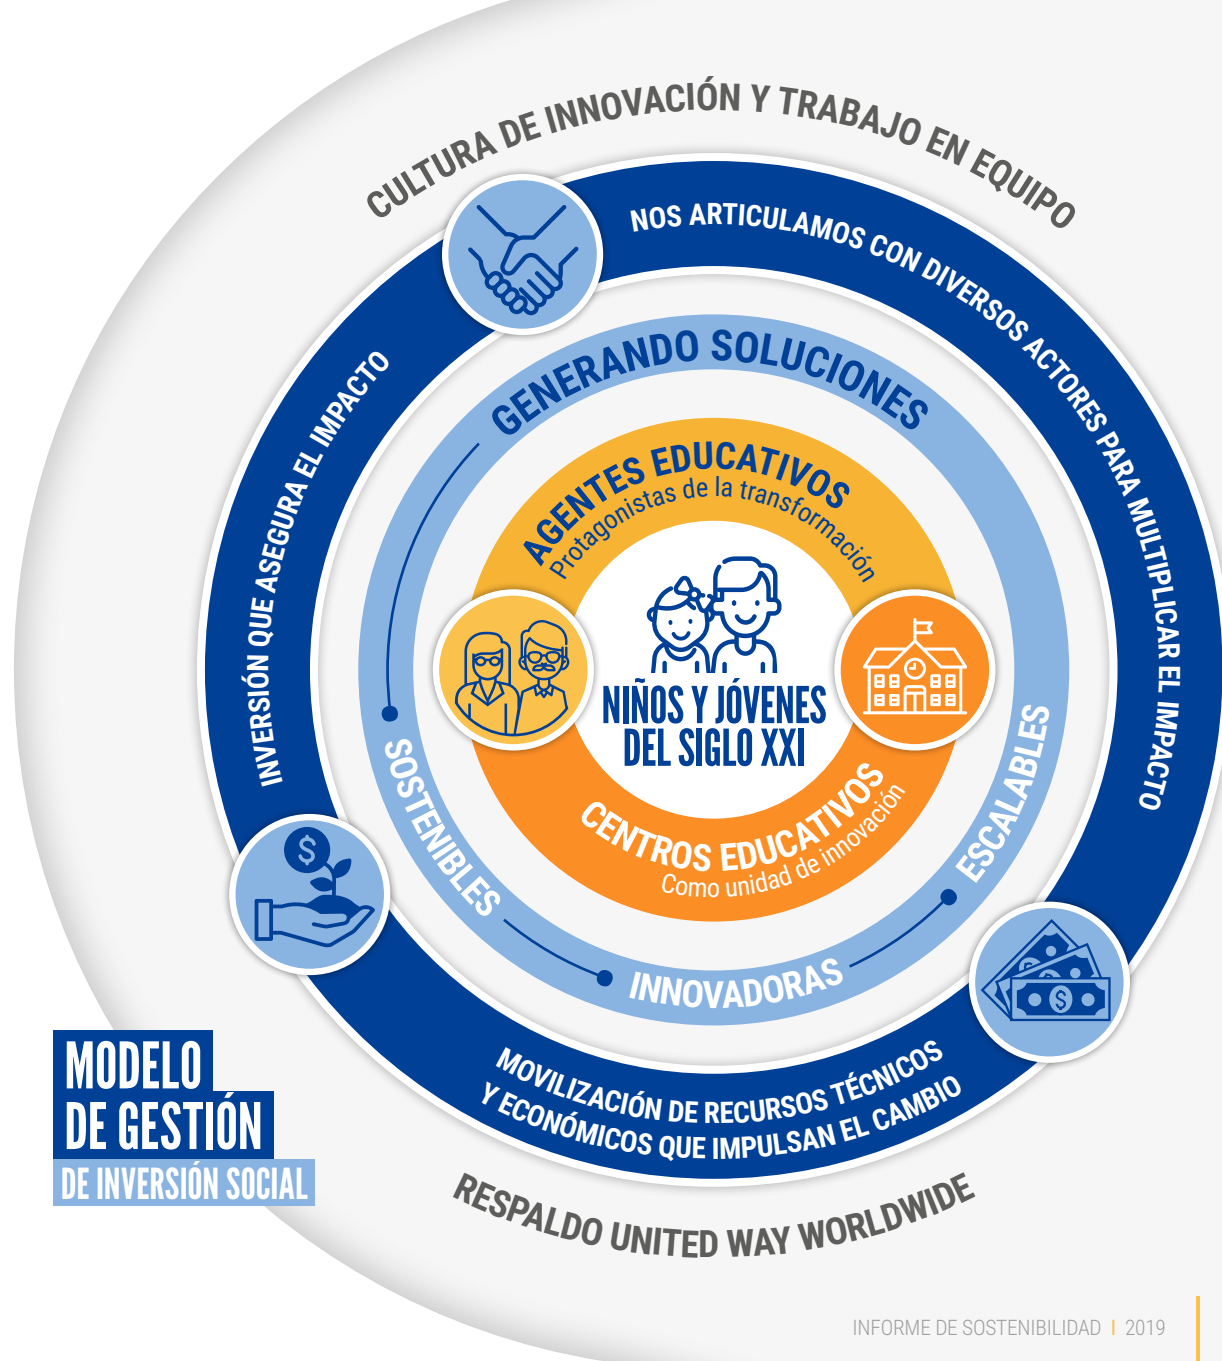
CULTURA DE INNOVACIÓN Y TRABAJO EN EQUIPO

NOS ARTICULAMOS CON DIVERSOS ACTORES PARA MULTIPLICAR EL IMPACTO

INVERSIÓN QUE ASEGURA EL IMPACTO

GENERANDO SOLUCIONES

AGENTES EDUCATIVOS
Protagonistas de la transformación

NIÑOS Y JÓVENES DEL SIGLO XXI

CENTROS EDUCATIVOS
Como unidad de innovación

SOSTENIBLES

ESCALABLES

INNOVADORAS

MOVILIZACIÓN DE RECURSOS TÉCNICOS Y ECONÓMICOS QUE IMPULSAN EL CAMBIO

RESPALDO UNITED WAY WORLDWIDE

MODELO DE GESTIÓN
DE INVERSIÓN SOCIAL

INFORME DE SOSTENIBILIDAD | 2019